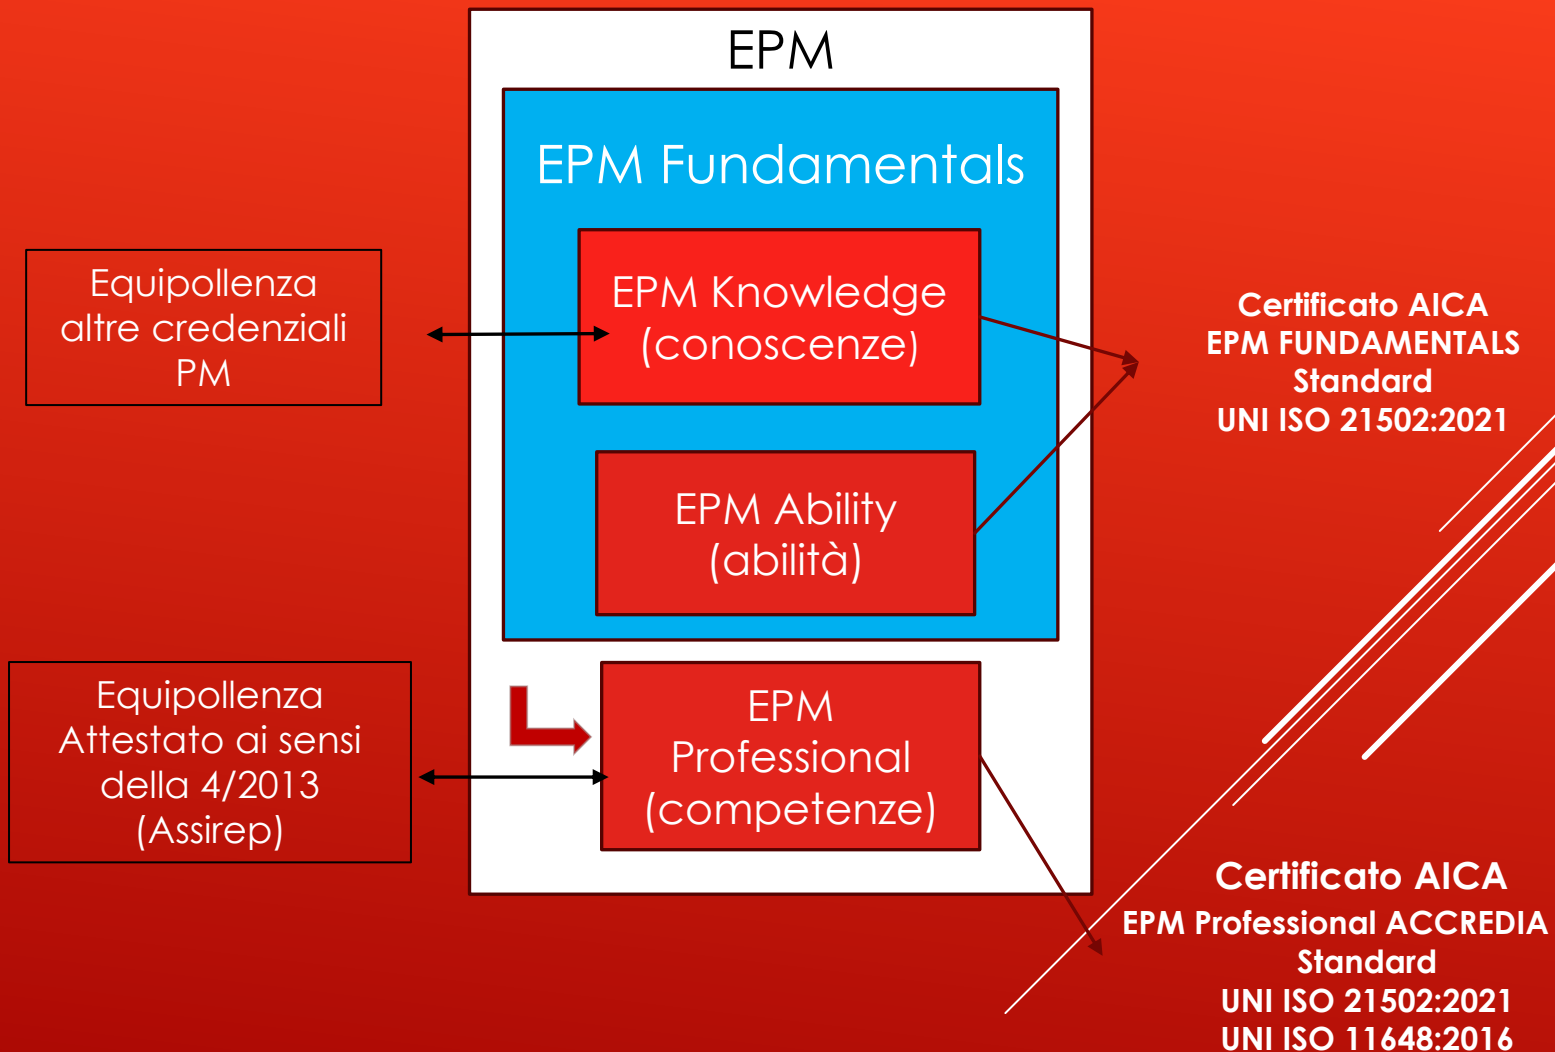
EPM

EPM Fundamentals

Equipollenza altre credenziali PM

EPM Knowledge (conoscenze)

Certificato AICA
EPM FUNDAMENTALS
Standard
UNI ISO 21502:2021

EPM Ability (abilità)

Equipollenza Attestato ai sensi della 4/2013 (Assirep)

EPM Professional (competenze)

Certificato AICA
EPM Professional ACCREDIA
Standard
UNI ISO 21502:2021
UNI ISO 11648:2016